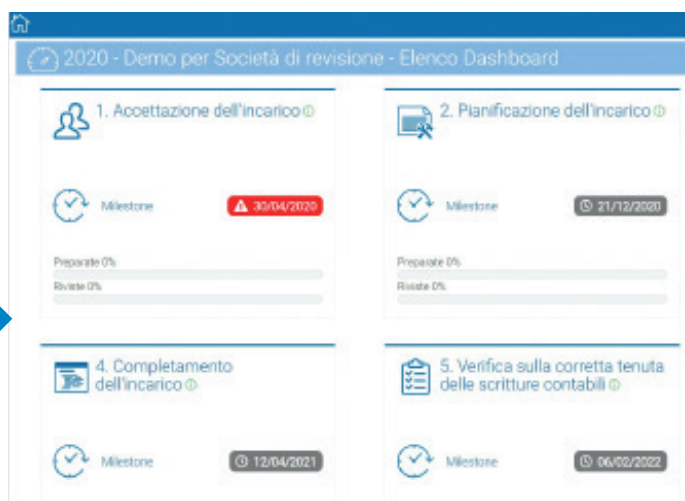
2020 - Demo per Società di revisione - Elenco Dashboard

1. Accettazione dell'incarico

Milestone 30/04/2020

Preparate 0%

Riviste 0%

2. Pianificazione dell'incarico

Milestone 21/12/2020

Preparate 0%

Riviste 0%

4. Completamento dell'incarico

Milestone 12/04/2021

5. Verifica sulla corretta tenuta delle scritture contabili

Milestone 06/02/2022